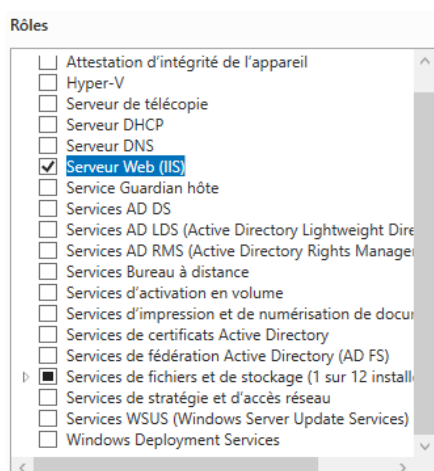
Rôles

Attestation d'intégrité de l'appareil
Hyper-V
Serveur de télécopie
Serveur DHCP
Serveur DNS
Serveur Web (IIS)
Service Guardian hôte
Services AD DS
Services AD LDS (Active Directory Lightweight Dire
Services AD RMS (Active Directory Rights Manager
Services Bureau à distance
Services d'activation en volume
Services d'impression et de numérisation de docu
Services de certificats Active Directory
Services de fédération Active Directory (AD FS)
Services de fichiers et de stockage (1 sur 12 installe
Services de stratégie et d'accès réseau
Services WSUS (Windows Server Update Services)
Windows Deployment Services